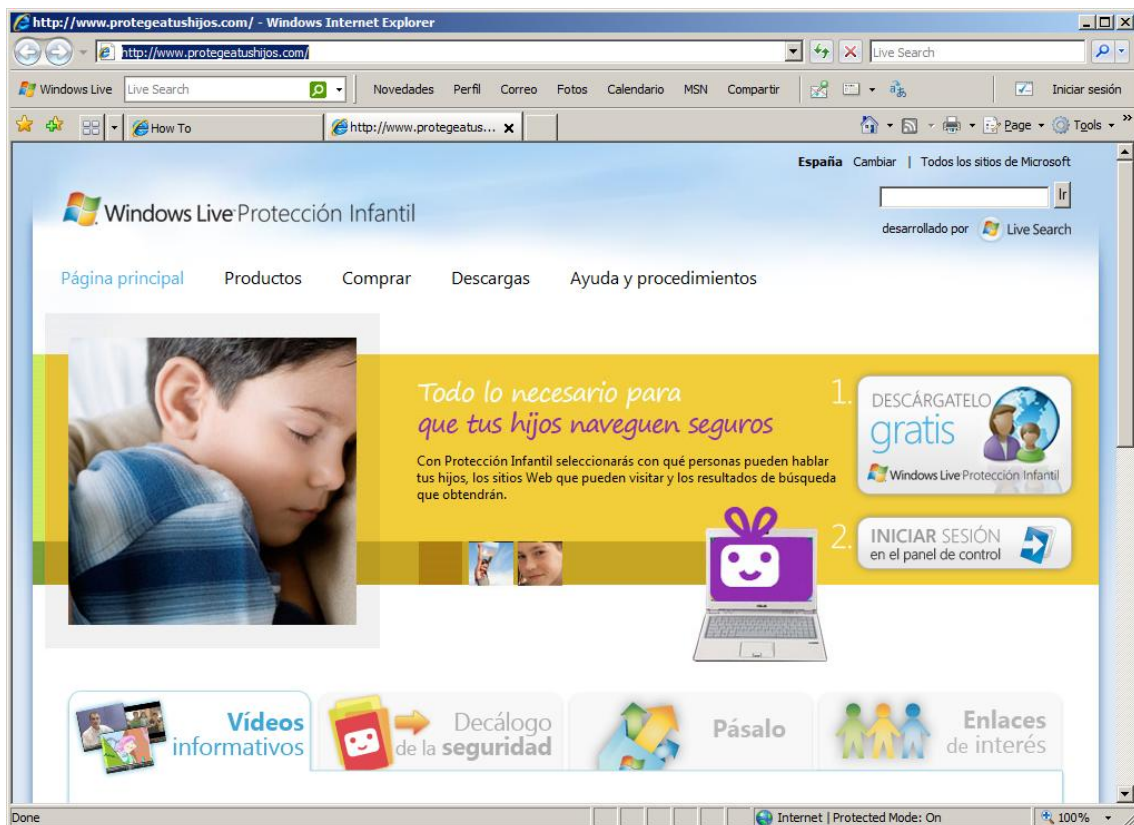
http://www.protegeatushijos.com/ - Windows Internet Explorer

http://www.protegeatushijos.com/

Live Search

Windows Live Live Search Novedades Perfil Correo Fotos Calendario MSN Compartir Iniciar sesión

How To http://www.protegeatus...

Page Tools

España Cambiar | Todos los sitios de Microsoft

Ir

Windows Live Protección Infantil

desarrollado por Live Search

Página principal Productos Comprar Descargas Ayuda y procedimientos

Todo lo necesario para que tus hijos naveguen seguros

Con Protección Infantil seleccionarás con qué personas pueden hablar tus hijos, los sitios Web que pueden visitar y los resultados de búsqueda que obtendrán.

1. DESCÁRGATELO gratis

Windows Live Protección Infantil

2. INICIAR SESIÓN en el panel de control

Vídeos informativos

Decálogo de la seguridad

Pásalo

Enlaces de interés

Done

Internet | Protected Mode: On

100%